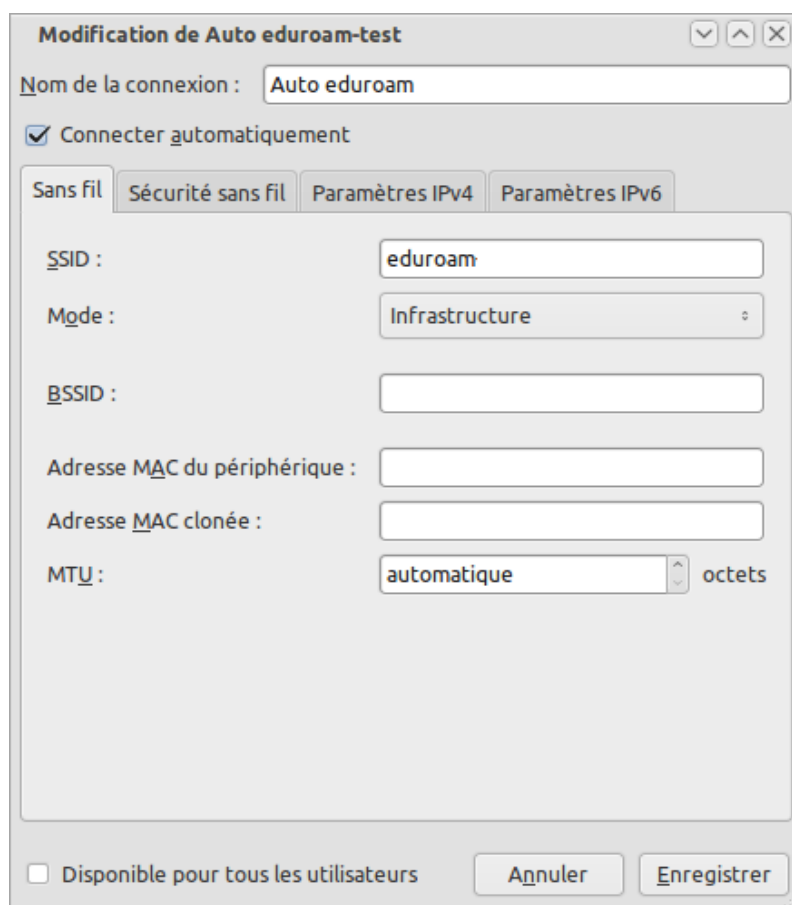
Modification de Auto eduroam-test

Nom de la connexion : Auto eduroam

Connecter automatiquement

Sans fil | Sécurité sans fil | Paramètres IPv4 | Paramètres IPv6

SSID : eduroam

Mode : Infrastructure

BSSID :

Adresse MAC du périphérique :

Adresse MAC clonée :

MTU : automatique octets

Disponible pour tous les utilisateurs

Annuler

Enregistrer